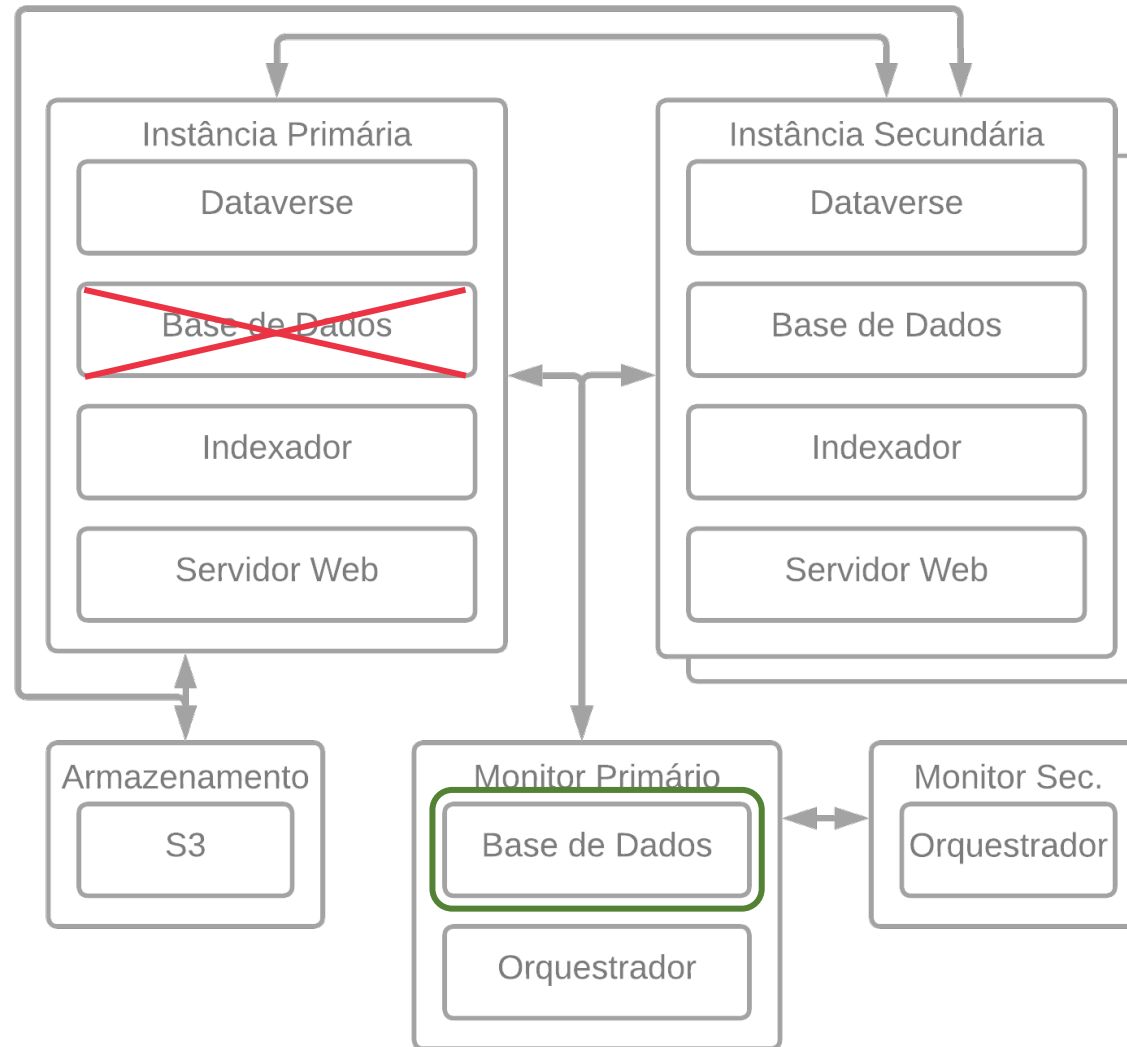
Instância Primária

Dataverse

Base de Dados

Indexador

Servidor Web

Instância Secundária

Dataverse

Base de Dados

Indexador

Servidor Web

Armazenamento

S3

Monitor Primário

Base de Dados

Orquestrador

Monitor Sec.

Orquestrador